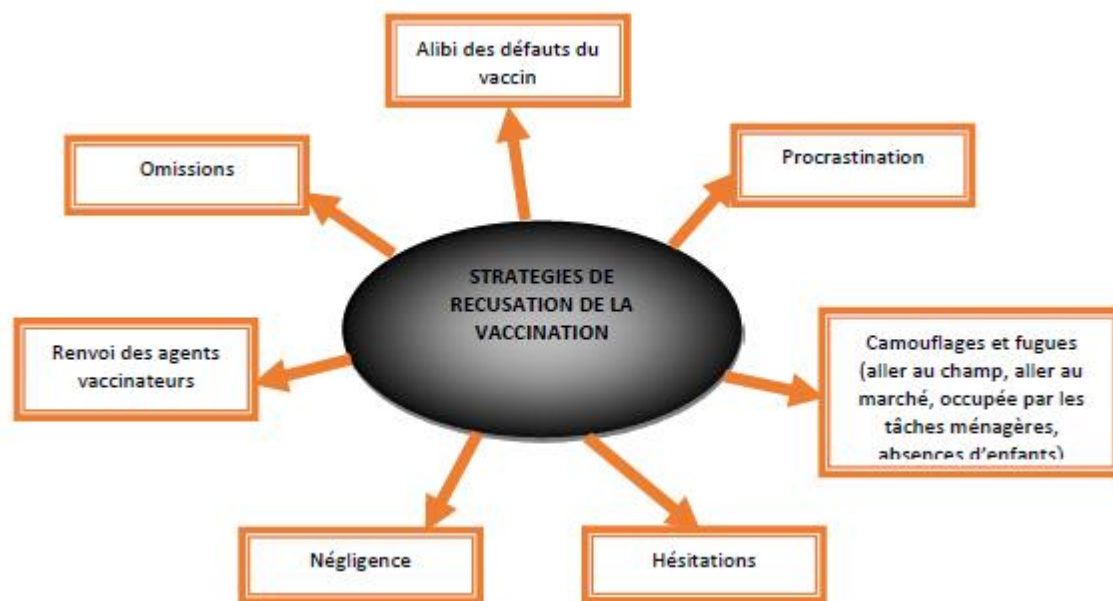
Alibi des défauts du vaccin

Omissions

Procrastination

STRATEGIES DE RECUSATION DE LA VACCINATION

Renvoi des agents vaccinateurs

Camouflages et fugues (aller au champ, aller au marché, occupée par les tâches ménagères, absences d'enfants)

Négligence

Hésitations